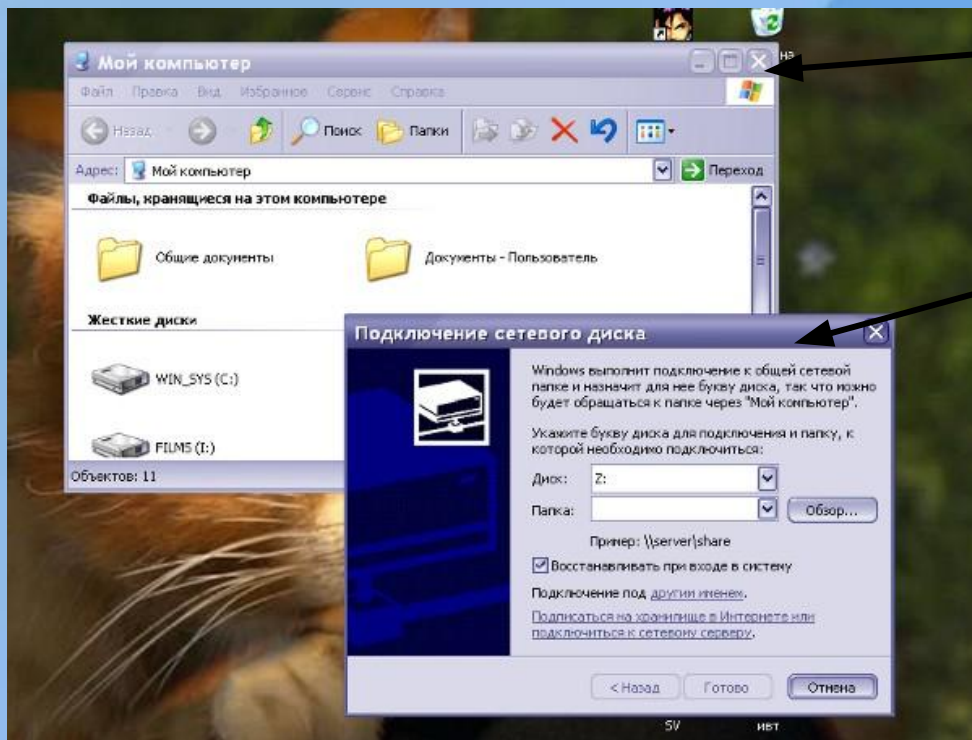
на

Мой компьютер

Файл Правка Вид Избранное Сервис Справка

Назад Поиск Папки

Адрес: Мой компьютер Переход

Файлы, хранящиеся на этом компьютере

Общие документы

Документы - Пользователь

Жесткие диски

WIN_SYS (C:)

FILMS (I:)

Объектов: 11

Подключение сетевого диска

Windows выполнит подключение к общей сетевой папке и назначит для нее букву диска, так что можно будет обращаться к папке через "Мой компьютер".

Укажите букву диска для подключения и папку, к которой необходимо подключиться:

Диск: Z:

Папка: Обзор...

Пример: \\server\share

Восстанавливать при входе в систему

Подключение под другим именем.

Подписаться на хранилище в Интернете или подключиться к сетевому серверу.

< Назад Готово Отмена

SV ИВТ